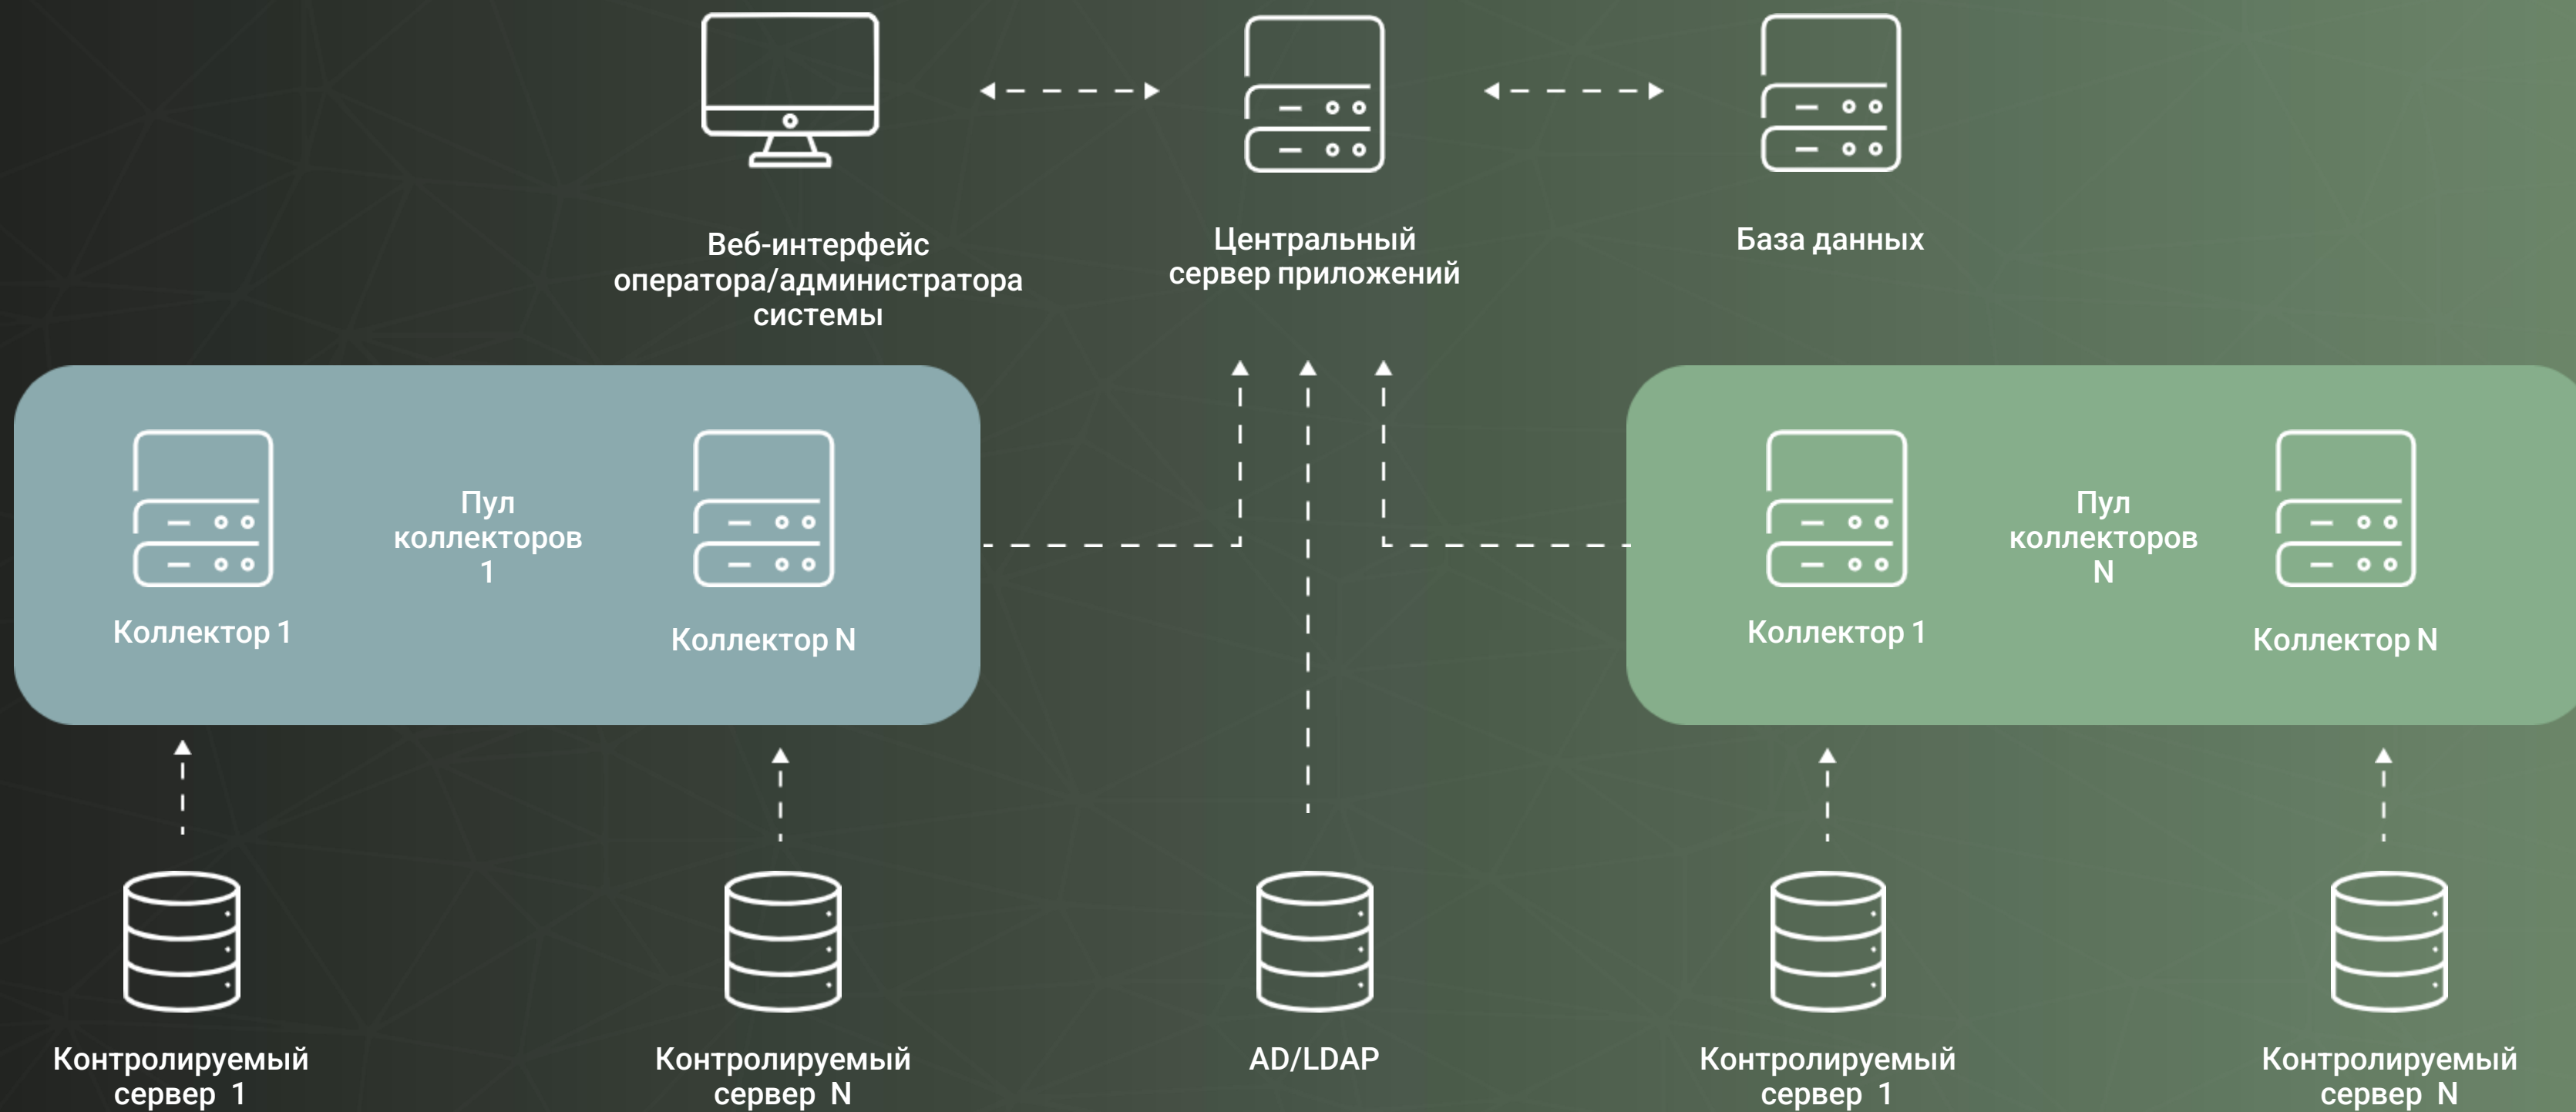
Веб-интерфейс оператора/администратора системы

Центральный сервер приложений

База данных

Коллектор 1

Пул коллекторов 1

Коллектор N

Коллектор 1

Пул коллекторов N

Коллектор N

Контролируемый сервер 1

Контролируемый сервер N

AD/LDAP

Контролируемый сервер 1

Контролируемый сервер N